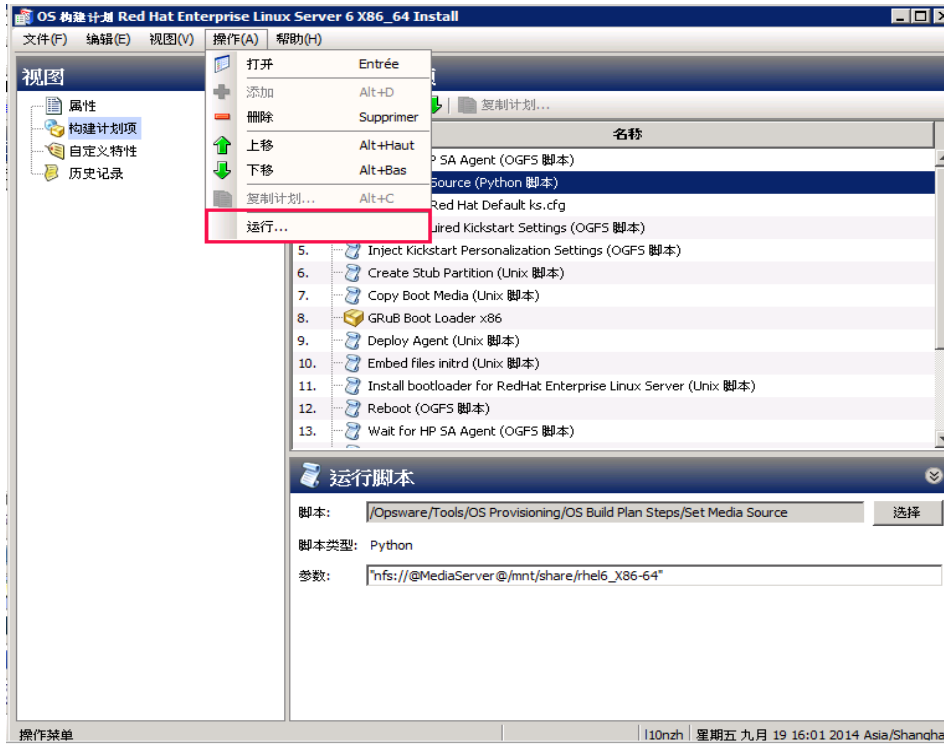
OS 构建计划 Red Hat Enterprise Linux Server 6 X86_64 Install

文件(F) 编辑(E) 视图(V) 操作(A) 帮助(H)

视图
属性
构建计划项
自定义特性
历史记录

打开 Entrée
添加 Alt+D
删除 Supprimer
上移 Alt+Haut
下移 Alt+Bas
复制计划... Alt+C
运行...

项
复制计划...

| | 名称 |
|---|---|
| | P SA Agent (OGFS 脚本) |
| | Source (Python 脚本) |
| | Red Hat Default ks.cfg |
| | uired Kickstart Settings (OGFS 脚本) |
| 5. | Inject Kickstart Personalization Settings (OGFS 脚本) |
| 6. | Create Stub Partition (Unix 脚本) |
| 7. | Copy Boot Media (Unix 脚本) |
| 8. | GRuB Boot Loader x86 |
| 9. | Deploy Agent (Unix 脚本) |
| 10. | Embed files initrd (Unix 脚本) |
| 11. | Install bootloader for RedHat Enterprise Linux Server (Unix 脚本) |
| 12. | Reboot (OGFS 脚本) |
| 13. | Wait for HP SA Agent (OGFS 脚本) |

运行脚本
脚本: /Opsware/Tools/OS Provisioning/OS Build Plan Steps/Set Media Source 选择
脚本类型: Python
参数: "nfs://@MediaServer@/mnt/share/rhel6_X86-64"

操作菜单 l10nzh 星期五 九月 19 16:01 2014 Asia/Shangha